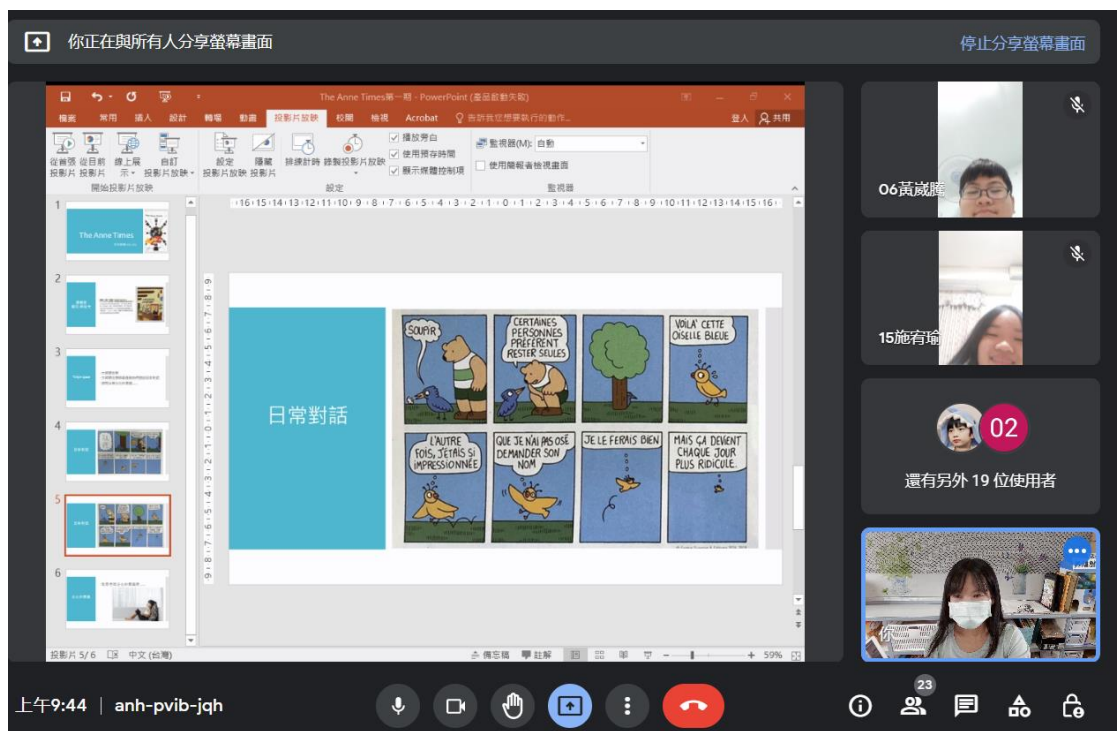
你正在與所有人分享螢幕畫面

停止分享螢幕畫面

The Anne Times第一期 - PowerPoint (產品啟動失敗)

告訴我您想要執行的動作...

檔案 常用 插入 設計 轉場 動畫 投影片放映 校閱 檢視 Acrobat

登入 共用

從首張投影片 從目前投影片 線上展示 自訂投影片放映

開始投影片放映

設定投影片放映 隱藏投影片 排練計時 錄製投影片放映

播放旁白 使用排存時間 顯示媒體控制項

設定

監視器(M): 自動

使用簡報者檢視畫面

監視器

The Anne Times

日常對話

SOUPIR

CERTAINES PERSONNES PRÉFÈRENT RESTER SEULES

VOILÀ CETTE OISELLE BLEUE

L'AUTRE FOIS, J'ÉTAIS SI IMPRESSIONNÉE

QUE JE N'AI PAS OSÉ DEMANDER SON NOM

JE LE FERAIS BIEN

MAIS ÇA DEVIENT CHAQUE JOUR PLUS RIDICULE.

投影片 5/6 中文 (台灣) 備忘稿 註解 59%

06黃崴騰

15施宥瑜

02

還有另外 19 位使用者

你

上午9:44 | anh-pvib-jqh

23